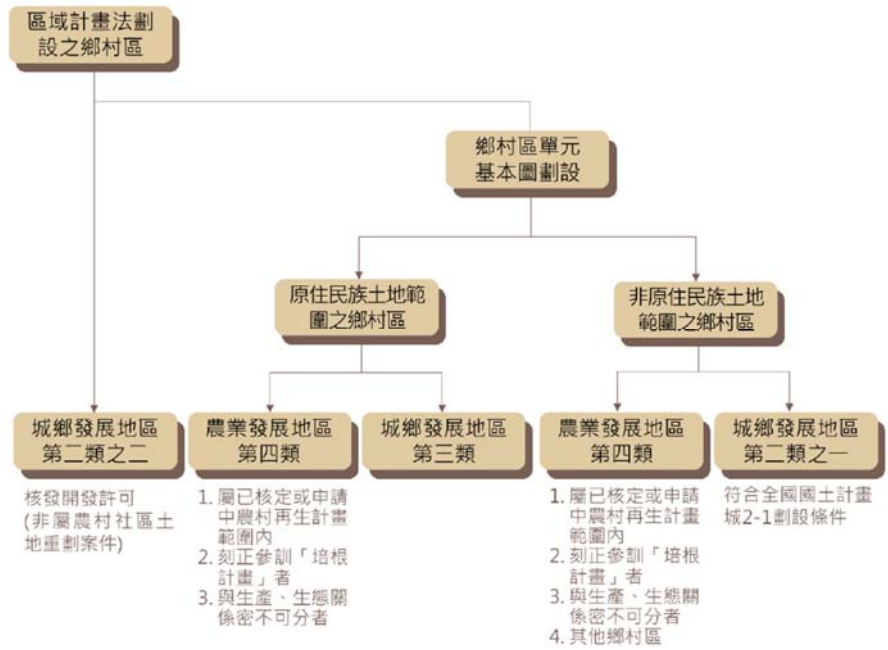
區域計畫法劃設之鄉村區

鄉村區單元基本圖劃設

原住民族土地範圍之鄉村區

非原住民族土地範圍之鄉村區

城鄉發展地區第二類之二

核發開發許可
(非屬農村社區土地重劃案件)

農業發展地區第四類

1. 屬已核定或申請中農村再生計畫範圍內
2. 刻正參訓「培根計畫」者
3. 與生產、生態關係密不可分者

城鄉發展地區第三類

農業發展地區第四類

1. 屬已核定或申請中農村再生計畫範圍內
2. 刻正參訓「培根計畫」者
3. 與生產、生態關係密不可分者
4. 其他鄉村區

城鄉發展地區第二類之一

符合全國國土計畫城2-1劃設條件